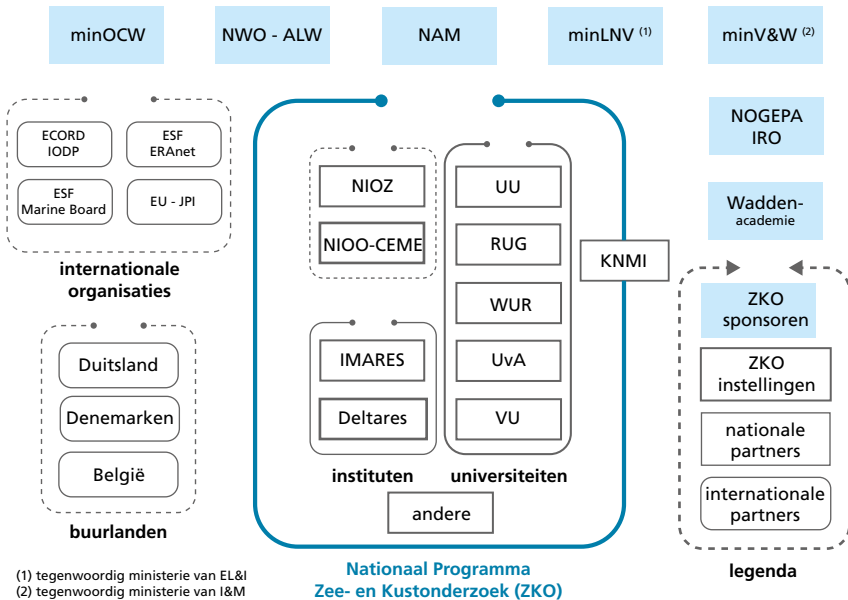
minOCW

NWO - ALW

NAM

minLNV (1)

minV&W (2)

NOGEPA IRO

Wadden-academie

ECORD IODP

ESF ERAnet

ESF Marine Board

EU - JPI

internationale organisaties

Duitsland

Denemarken

België

buurlanden

NIOZ

NIOO-CEME

IMARES

Deltares

instituten

UU

RUG

WUR

UvA

VU

universiteiten

andere

KNMI

ZKO sponsoren

ZKO instellingen

nationale partners

internationale partners

legenda

Nationaal Programma Zee- en Kustonderzoek (ZKO)

(1) tegenwoordig ministerie van EL&I
(2) tegenwoordig ministerie van I&M